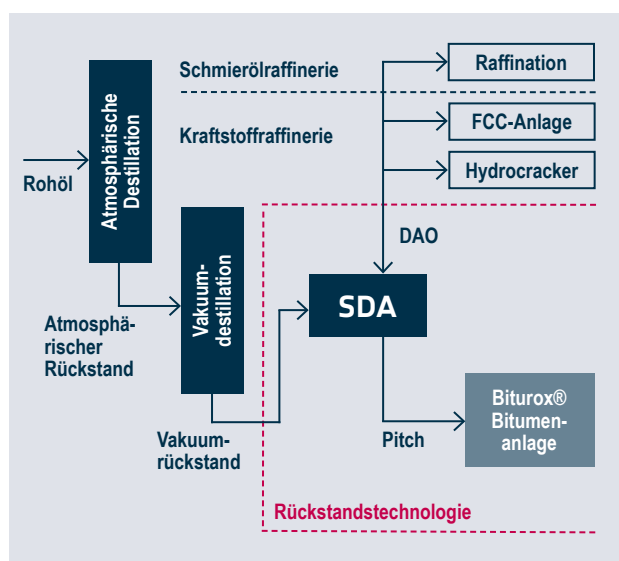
Atmosphärische Destillation

Rohöl

Schmierölraffinerie

Kraftstoffraffinerie

Raffination

FCC-Anlage

Hydrocracker

DAO

Vakuum-destillation

SDA

Atmosphä-rischer Rückstand

Vakuum-rückstand

Pitch

Biturox® Bitumen-anlage

Rückstandstechnologie